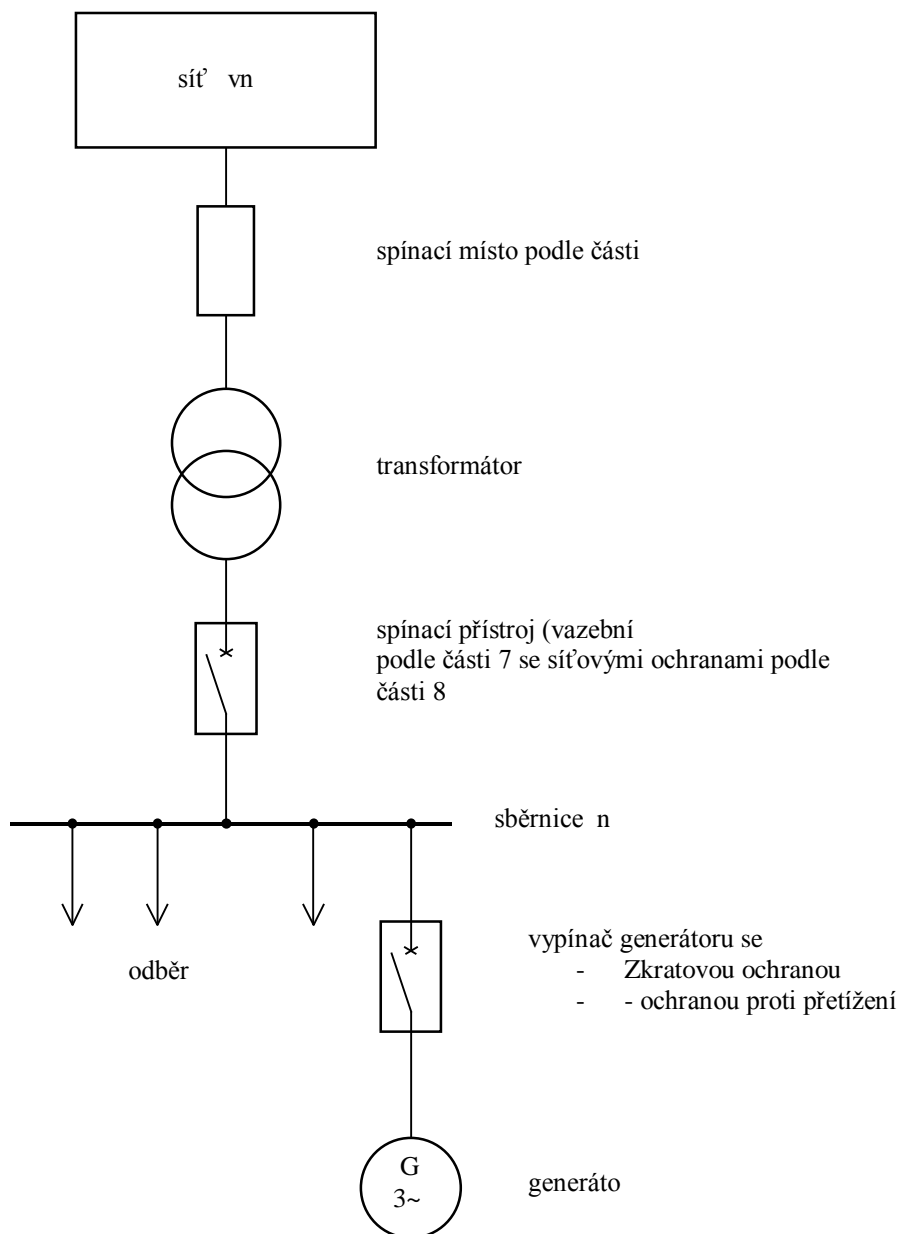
síť vn

spínací místo podle části

transformátor

spínací přístroj (vazební podle části 7 se síťovými ochranami podle části 8

sběrnice n

odběr

vypínač generátoru se
- Zkratovou ochranou
- - ochranou proti přetížení

G
3~

generáto